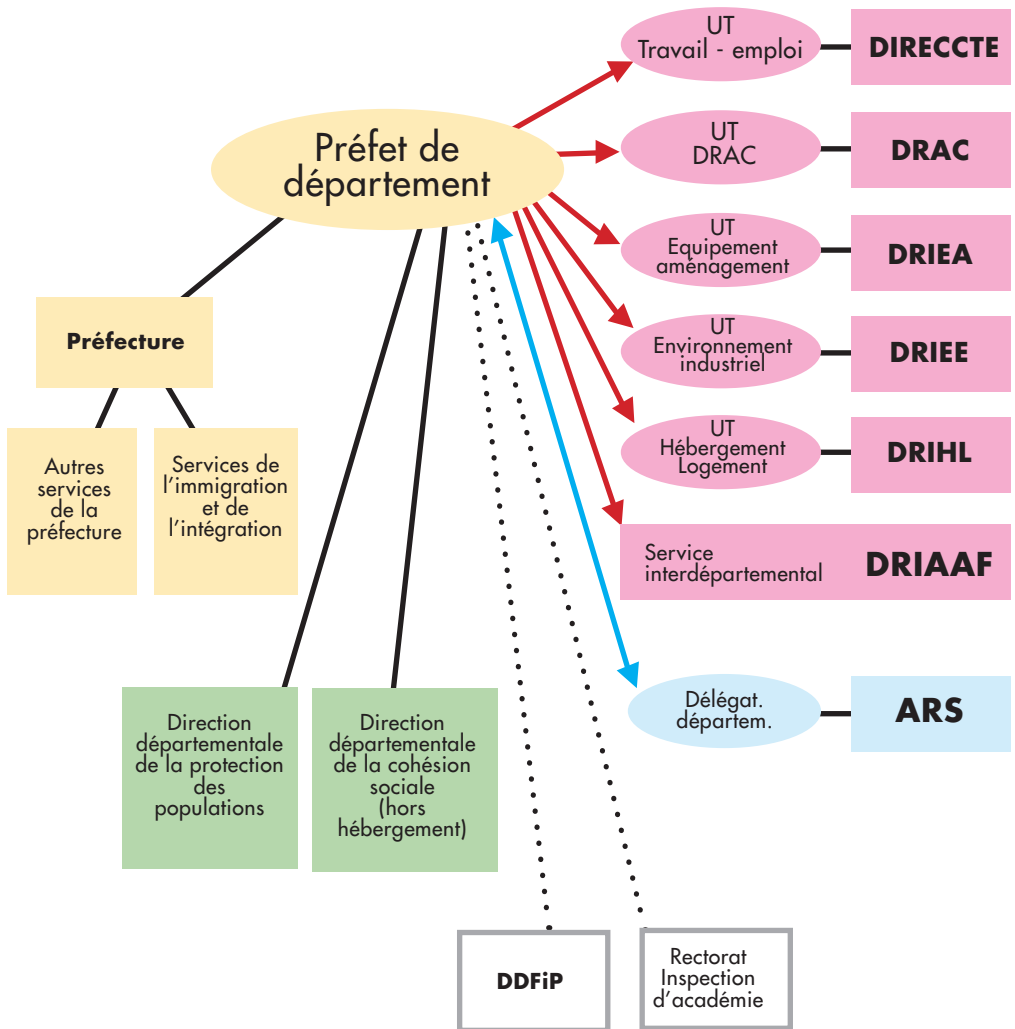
Préfet de département

UT Travail - emploi
DIRECCTE

UT DRAC
DRAC

UT Equipement aménagement
DRIEA

UT Environnement industriel
DRIEE

UT Hébergement Logement
DRIHL

Service interdépartemental
DRIAAF

Délégat. départem.
ARS

Préfecture

Autres services de la préfecture

Services de l'immigration et de l'intégration

Direction départementale de la protection des populations

Direction départementale de la cohésion sociale (hors hébergement)

DDFiP

Rectorat Inspection d'académie